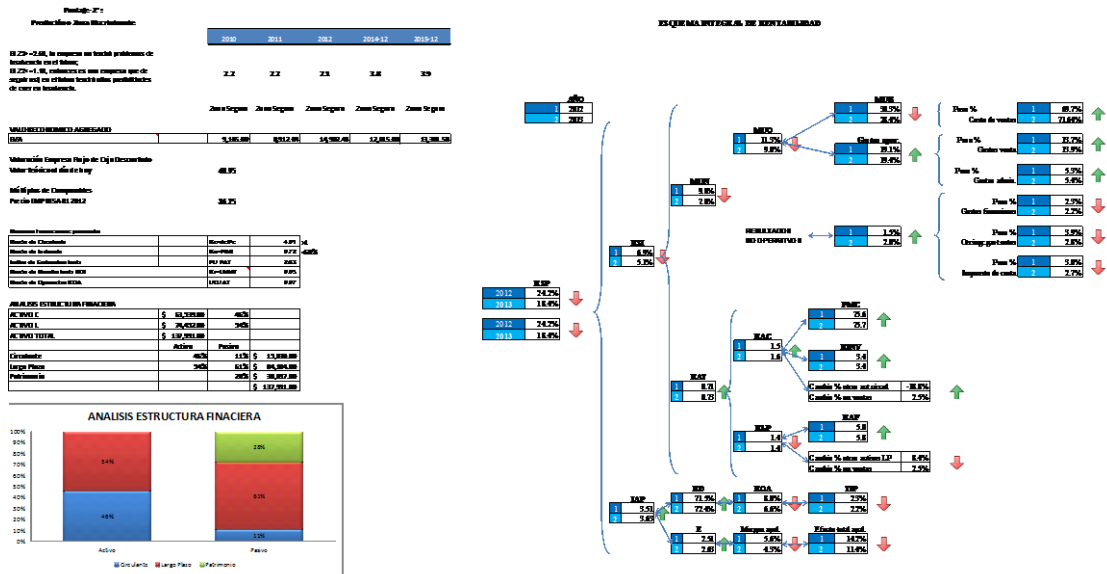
Puntaje Z²:
Predicción Zona Discriminante

| | 2010 | 2011 | 2012 | 2014-12 | 2015-12 |
|---|---|---|---|---|---|
| Si Z3< =2.60, la empresa no tendrá problemas de insolvencia en el futuro; Si Z3< =1.10, entonces es una empresa que de seguro (sic) en el futuro tendrá altas probabilidades de caer en insolvencia. | 2.2 | 2.2 | 2.1 | 3.8 | 3.9 |
| | Zona Segura | Zona Segura | Zona Segura | Zona Segura | Zona Segura |

VALOR ECONOMICO AGREGADO

| EVA | 9,185.00 | 8,912.00 | 14,982.40 | 12,015.00 | 11,381.50 |
|---|---|---|---|---|---|

Valoración Empresa Flujo de Caja Descontado
Valor teórico al día de hoy 48.95

Múltiplos de Comparables
Precio EMPRESA 2012 36.25

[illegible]

| Razón de Circulante | Ro=Ac/Pc | 4.91 |
|---|---|---|
| Razón de Solvencia | Ro=PT/A | 0.72 |
| Índice de Endeudamiento | PT/ PAT | 2.61 |
| Razón de Rendimiento ROI | Ro=UN/AT | 0.05 |
| Razón de Operación ROA | UO/AT | 0.07 |

ANALISIS ESTRUCTURA FINANCIERA

| ACTIVO C | $ 61,539.00 | 46% | | |
|---|---|---|---|---|
| ACTIVO L | $ 74,452.00 | 54% | | |
| ACTIVO TOTAL | $ 135,991.00 | | | |
| | Activo | Pasivo | | |
| Circulante | 46% | 11% | $ | 15,030.00 |
| Largo Plazo | 54% | 61% | $ | 84,104.00 |
| Patrimonio | | 28% | $ | 38,857.00 |
| | | | $ | 137,991.00 |

ANALISIS ESTRUCTURA FINACIERA
100% 90% 80% 70% 60% 50% 40% 30% 20% 10% 0%
54%
46%
28%
61%
11%
Activo Pasivo
Circulante Largo Plazo Patrimonio

ESQUEMA INTEGRAL DE RENTABILIDAD

AÑO
1 2012
2 2013

RSP
2012 24.2%
2013 18.4%

2012 24.2%
2013 18.4%

RN
1 6.9%
2 5.3%

MUN
1 9.8%
2 7.8%

MUO
1 11.5%
2 9.8%

MUB
1 38.5%
2 28.4%

Gastos oper.
1 19.1%
2 19.4%

RESULTADO NO OPERATIVO
1 1.5%
2 2.0%

Peso % 1 69.7%
Costo de ventas 2 71.6%

Peso % 1 12.7%
Gastos venta 2 13.9%

Peso % 1 5.5%
Gastos admin. 2 5.4%

Peso % 1 2.5%
Gasto financiero 2 2.2%

Peso % 1 3.9%
Otros gast.netos 2 2.8%

Peso % 1 3.0%
Impuesto de renta 2 2.7%

RAT
1 0.71
2 0.73

RAC
1 1.5
2 1.6

PMC
1 75.6
2 75.7

RINV
1 3.4
2 3.4

Cambio % en activo actual 10.5%
Cambio % en ventas 2.5%

RAF
1 5.8
2 5.8

RLP
1 1.4
2 1.4

Cambio % en activo LP 8.4%
Cambio % en ventas 2.5%

IAP
1 3.51
2 3.45

RO
1 71.9%
2 72.4%

ROA
1 8.0%
2 6.6%

TIP
1 25%
2 22%

E
1 7.51
2 2.68

Margen opl.
1 5.6%
2 4.3%

Efecto total apl.
1 14.7%
2 11.4%